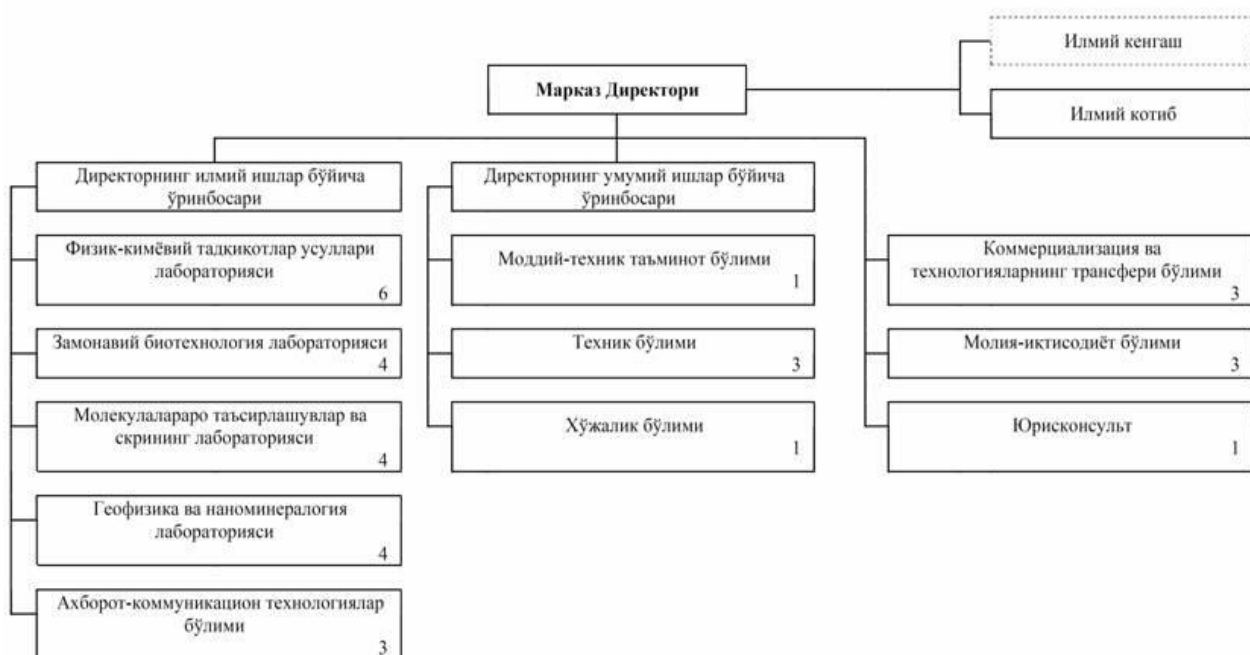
Илмий кенгаш

Марказ Директори

Илмий котиб

Директорнинг илмий ишлар бўйича ўринбосари

Физик-кимёвий тадкикотлар усуллари лабораторияси
6

Замонавий биотехнология лабораторияси
4

Молекулалараро таъсирлашувлар ва скрининг лабораторияси
4

Геофизика ва наноминералогия лабораторияси
4

Ахборот-коммуникацион технологиялар бўлими
3

Директорнинг умумий ишлар бўйича ўринбосари

Моддий-техник таъминот бўлими
1

Техник бўлими
3

Хўжалик бўлими
1

Коммерциализация ва технологияларнинг трансфери бўлими
3

Молия-иктисодиёт бўлими
3

Юрисконсульт
1